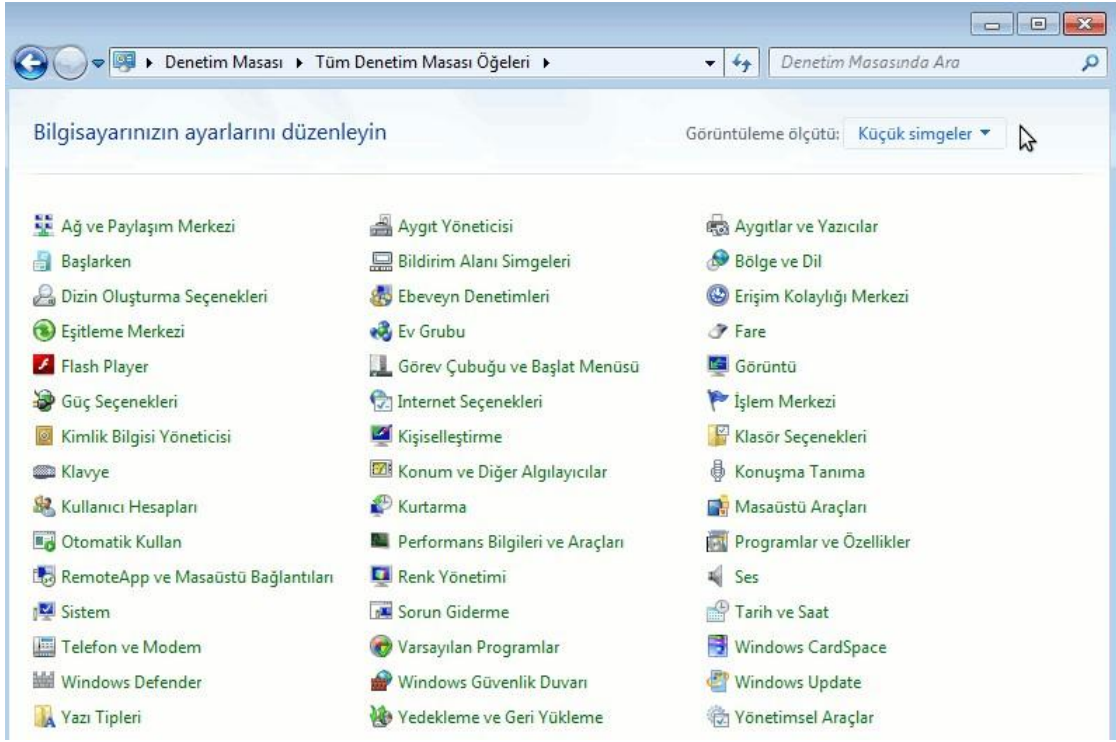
Denetim Masası ▸ Tüm Denetim Masası Öğeleri ▸

Denetim Masasında Ara

Bilgisayarınızın ayarlarını düzenleyin

Görüntüleme ölçütü: Küçük simgeler ▾

Ağ ve Paylaşım Merkezi
Başlarken
Dizin Oluşturma Seçenekleri
Eşitleme Merkezi
Flash Player
Güç Seçenekleri
Kimlik Bilgisi Yöneticisi
Klavye
Kullanıcı Hesapları
Otomatik Kullan
RemoteApp ve Masaüstü Bağlantıları
Sistem
Telefon ve Modem
Windows Defender
Yazı Tipleri

Aygıt Yöneticisi
Bildirim Alanı Simgeleri
Ebeveyn Denetimleri
Ev Grubu
Görev Çubuğu ve Başlat Menüsü
Internet Seçenekleri
Kişiselleştirme
Konum ve Diğer Algılayıcılar
Kurtarma
Performans Bilgileri ve Araçları
Renk Yönetimi
Sorun Giderme
Varsayılan Programlar
Windows Güvenlik Duvarı
Yedekleme ve Geri Yükleme

Aygıtlar ve Yazıcılar
Bölge ve Dil
Erişim Kolaylığı Merkezi
Fare
Görüntü
İşlem Merkezi
Klasör Seçenekleri
Konuşma Tanıma
Masaüstü Araçları
Programlar ve Özellikler
Ses
Tarih ve Saat
Windows CardSpace
Windows Update
Yönetimsel Araçlar